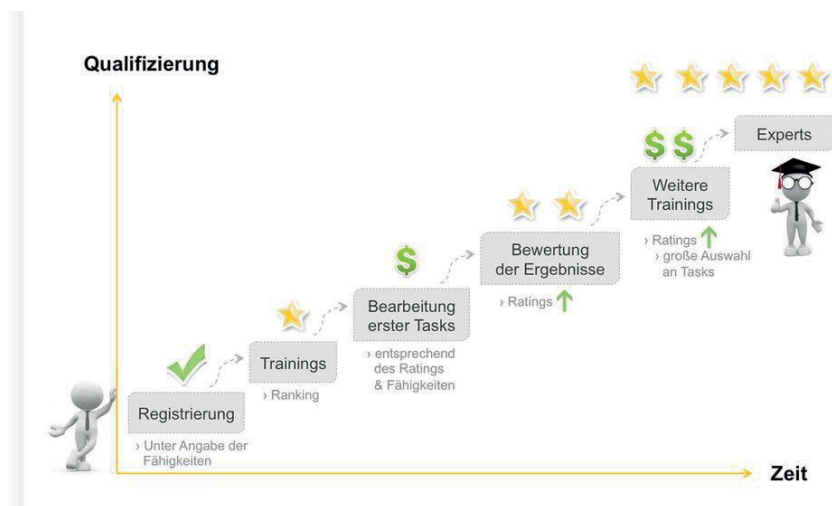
Qualifizierung

Experts

$ $

Weitere Trainings

› Ratings
› große Auswahl an Tasks

Bewertung der Ergebnisse

› Ratings

$

Bearbeitung erster Tasks

› entsprechend des Ratings & Fähigkeiten

Trainings

› Ranking

Registrierung

› Unter Angabe der Fähigkeiten

Zeit